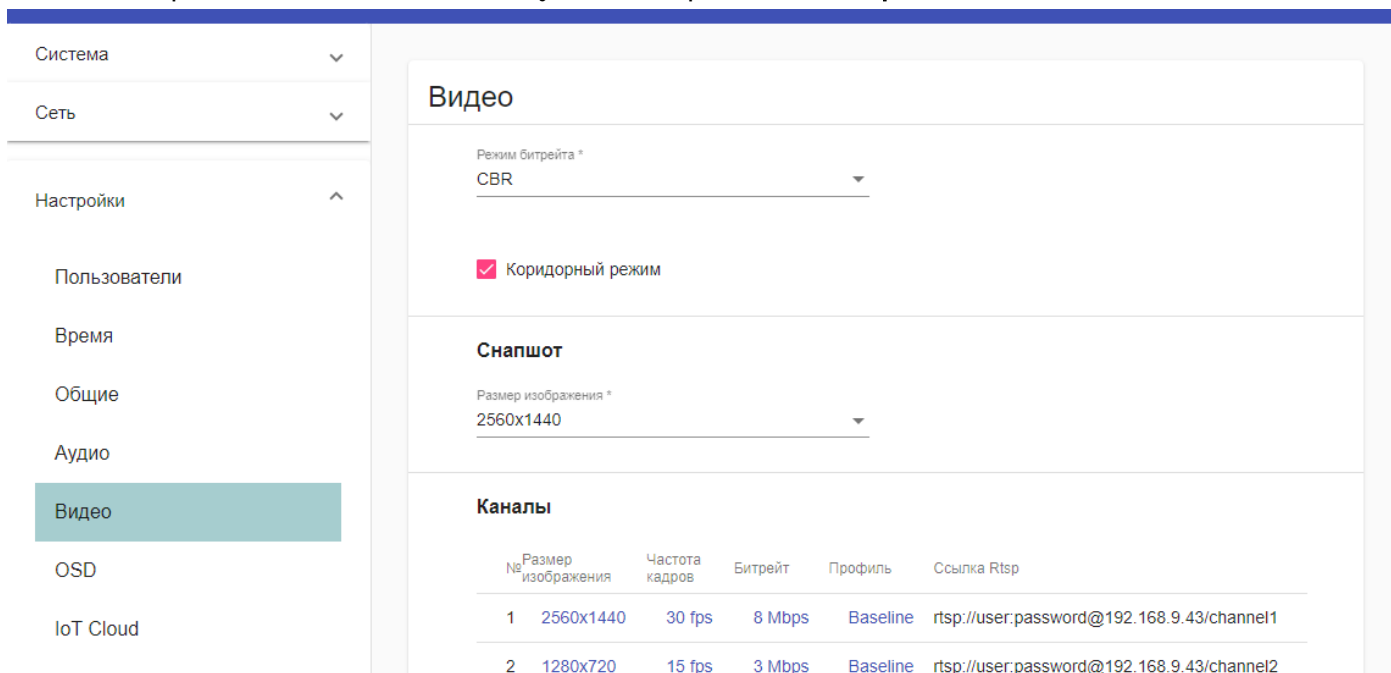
Система

Сеть

Настройки

Пользователи

Время

Общие

Аудио

Видео

OSD

IoT Cloud

Видео

Режим битрейта *
CBR

Коридорный режим

Снапшот

Размер изображения *
2560x1440

Каналы

| № | Размер изображения | Частота кадров | Битрейт | Профиль | Ссылка Rtsp |
|---|---|---|---|---|---|
| 1 | 2560x1440 | 30 fps | 8 Mbps | Baseline | rtsp://user:password@192.168.9.43/channel1 |
| 2 | 1280x720 | 15 fps | 3 Mbps | Baseline | rtsp://user:password@192.168.9.43/channel2 |